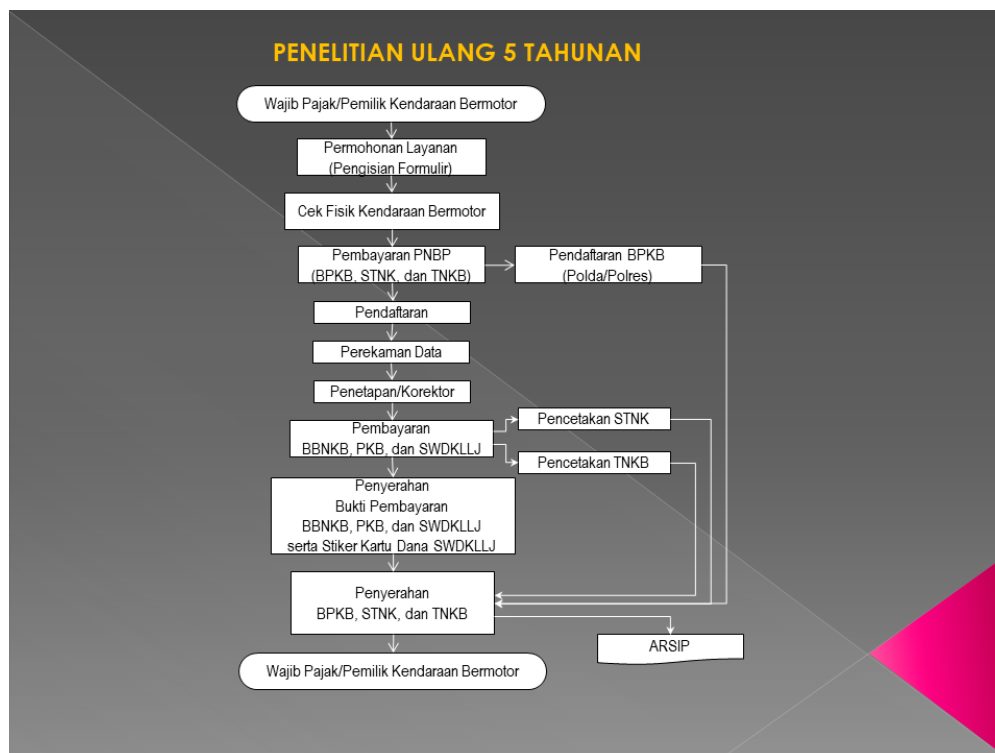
PENELITIAN ULANG 5 TAHUNAN

Wajib Pajak/Pemilik Kendaraan Bermotor

Permohonan Layanan (Pengisian Formulir)

Cek Fisik Kendaraan Bermotor

Pembayaran PNBP (BPKB, STNK, dan TNKB)

Pendaftaran BPKB (Polda/Polres)

Pendaftaran

Perekaman Data

Penetapan/Korektor

Pembayaran BBNKB, PKB, dan SWDKLLJ

Pencetakan STNK

Pencetakan TNKB

Penyerahan Bukti Pembayaran BBNKB, PKB, dan SWDKLLJ serta Stiker Kartu Dana SWDKLLJ

Penyerahan BPKB, STNK, dan TNKB

ARSIP

Wajib Pajak/Pemilik Kendaraan Bermotor